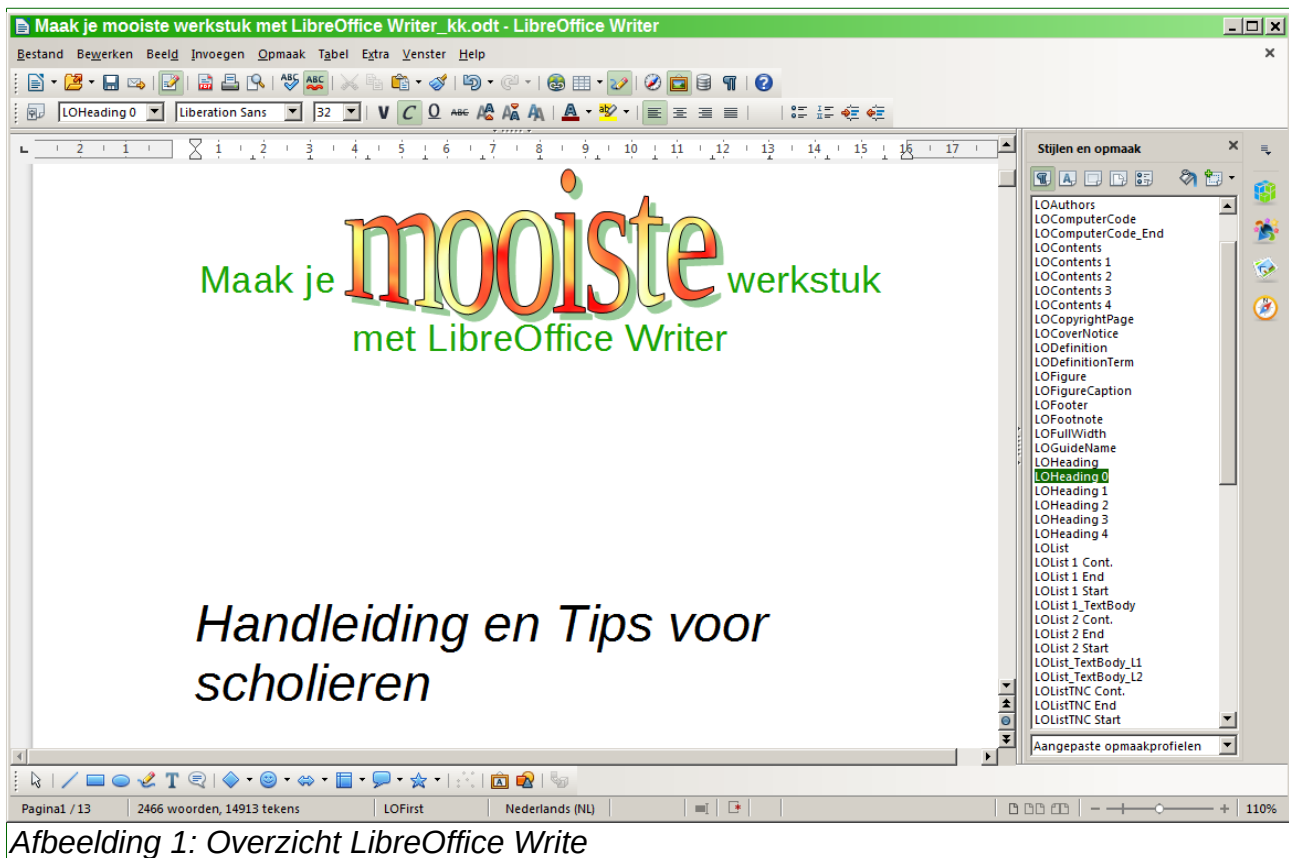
Maak je mooiste werkstuk met LibreOffice Writer_kk.odt - LibreOffice Writer

Bestand Bewerken Beeld Invoegen Opmaak Tabel Extra Venster Help

LOHeading 0 Liberation Sans 32

Stijlen en opmaak

LOAuthors
LOComputerCode
LOComputerCode_End
LOContents
LOContents 1
LOContents 2
LOContents 3
LOContents 4
LOCopyrightPage
LOCoverNotice
LODefinition
LODefinitionTerm
LOFigure
LOFigureCaption
LOFooter
LOFootnote
LOFullWidth
LOGuideName
LOHeading
LOHeading 0
LOHeading 1
LOHeading 2
LOHeading 3
LOHeading 4
LOList
LOList 1 Cont.
LOList 1 End
LOList 1 Start
LOList 1_TextBody
LOList 2 Cont.
LOList 2 End
LOList 2 Start
LOList_TextBody_L1
LOList_TextBody_L2
LOListTNC Cont.
LOListTNC End
LOListTNC Start

Aangepaste opmaakprofielen

Maak je mooiste werkstuk
met LibreOffice Writer

Handleiding en Tips voor scholieren

Pagina1 / 13 2466 woorden, 14913 tekens LOFirst Nederlands (NL) 110%

Afbeelding 1: Overzicht LibreOffice Write